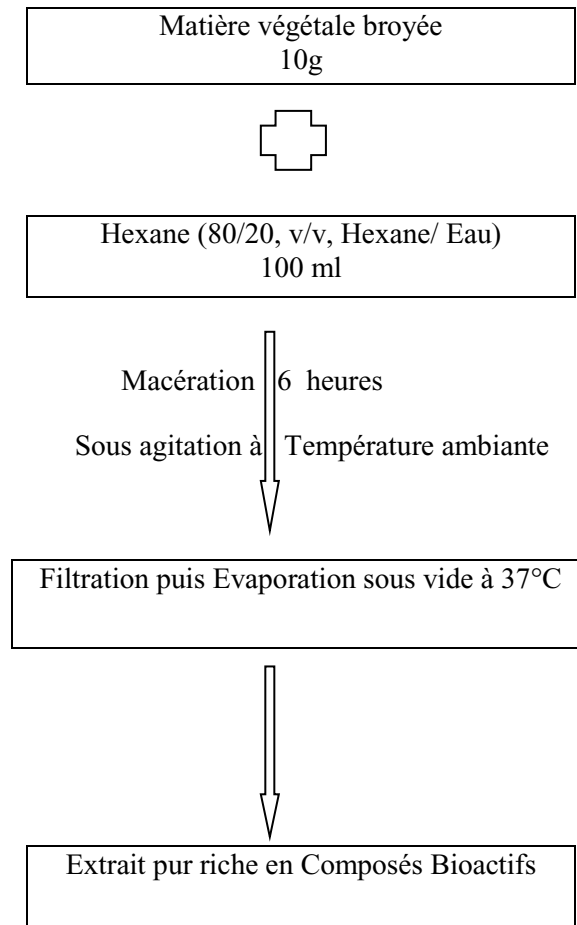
Matière végétale broyée
10g

Hexane (80/20, v/v, Hexane/ Eau)
100 ml

Macération 6 heures

Sous agitation à Température ambiante

Filtration puis Evaporation sous vide à 37°C

Extrait pur riche en Composés Bioactifs